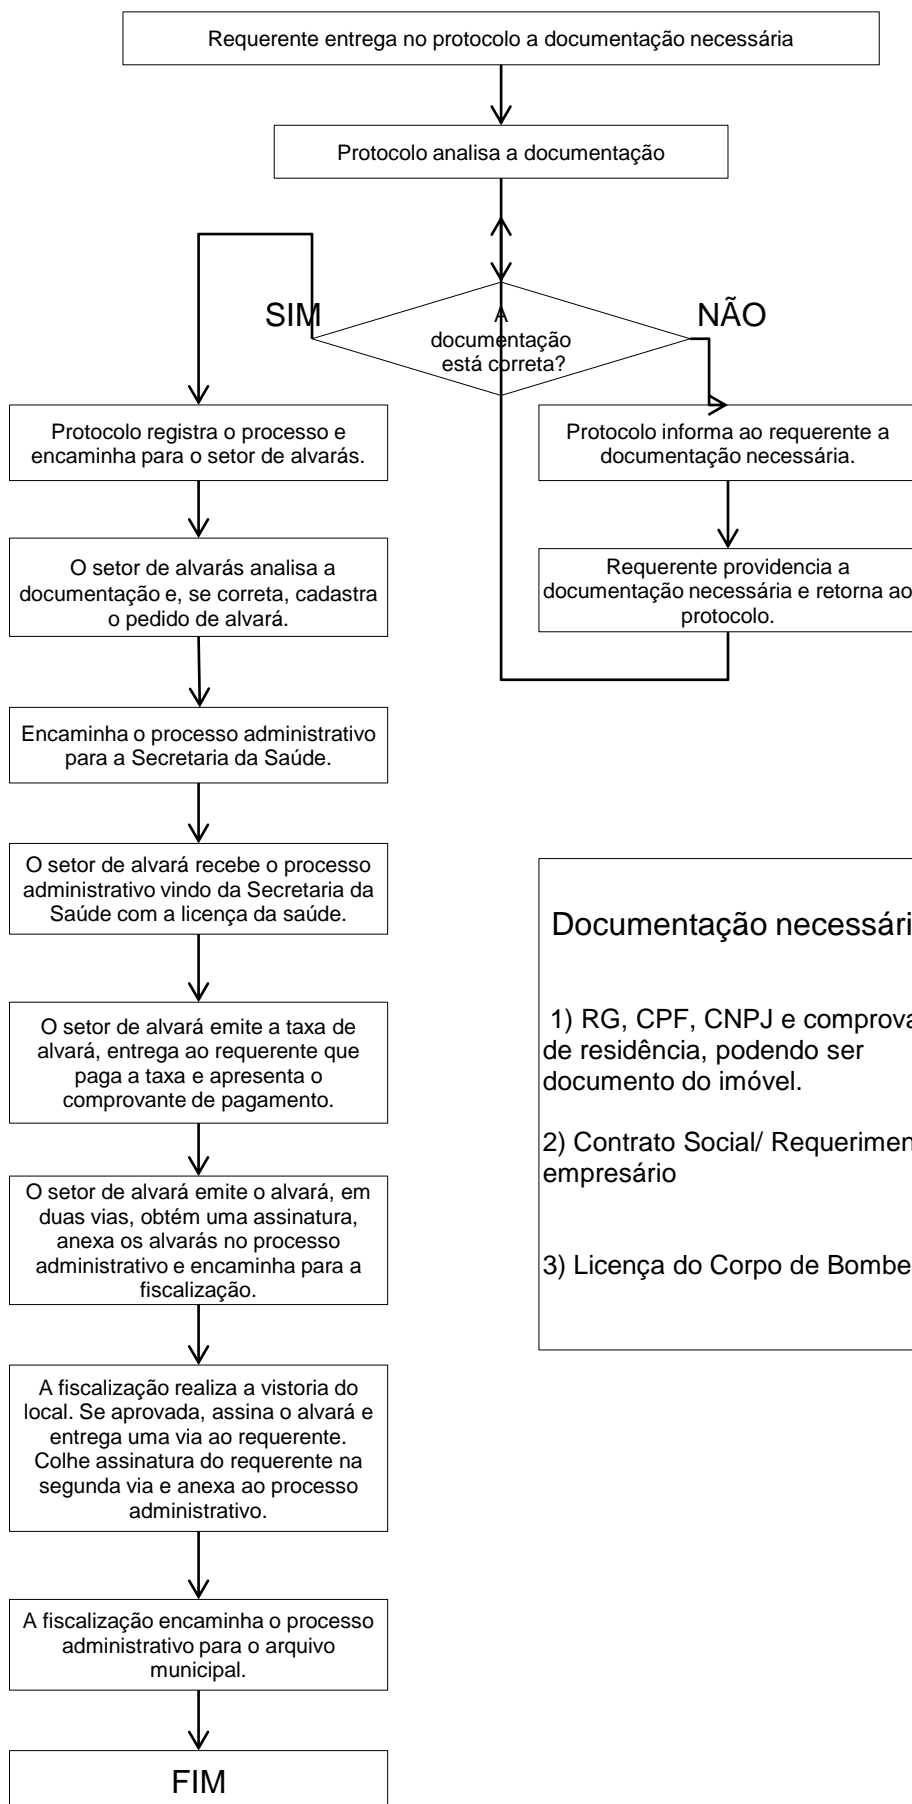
Requerente entrega no protocolo a documentação necessária

Protocolo analisa a documentação

A documentação está correta?

SIM

NÃO

Protocolo registra o processo e encaminha para o setor de alvarás.

O setor de alvarás analisa a documentação e, se correta, cadastra o pedido de alvará.

Encaminha o processo administrativo para a Secretaria da Saúde.

O setor de alvará recebe o processo administrativo vindo da Secretaria da Saúde com a licença da saúde.

O setor de alvará emite a taxa de alvará, entrega ao requerente que paga a taxa e apresenta o comprovante de pagamento.

O setor de alvará emite o alvará, em duas vias, obtém uma assinatura, anexa os alvarás no processo administrativo e encaminha para a fiscalização.

A fiscalização realiza a vistoria do local. Se aprovada, assina o alvará e entrega uma via ao requerente. Colhe assinatura do requerente na segunda via e anexa ao processo administrativo.

A fiscalização encaminha o processo administrativo para o arquivo municipal.

FIM

Protocolo informa ao requerente a documentação necessária.

Requerente providencia a documentação necessária e retorna ao protocolo.

Documentação necessári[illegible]

1) RG, CPF, CNPJ e comprova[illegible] de residência, podendo ser documento do imóvel.

2) Contrato Social/ Requerimen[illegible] empresário

3) Licença do Corpo de Bombe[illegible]